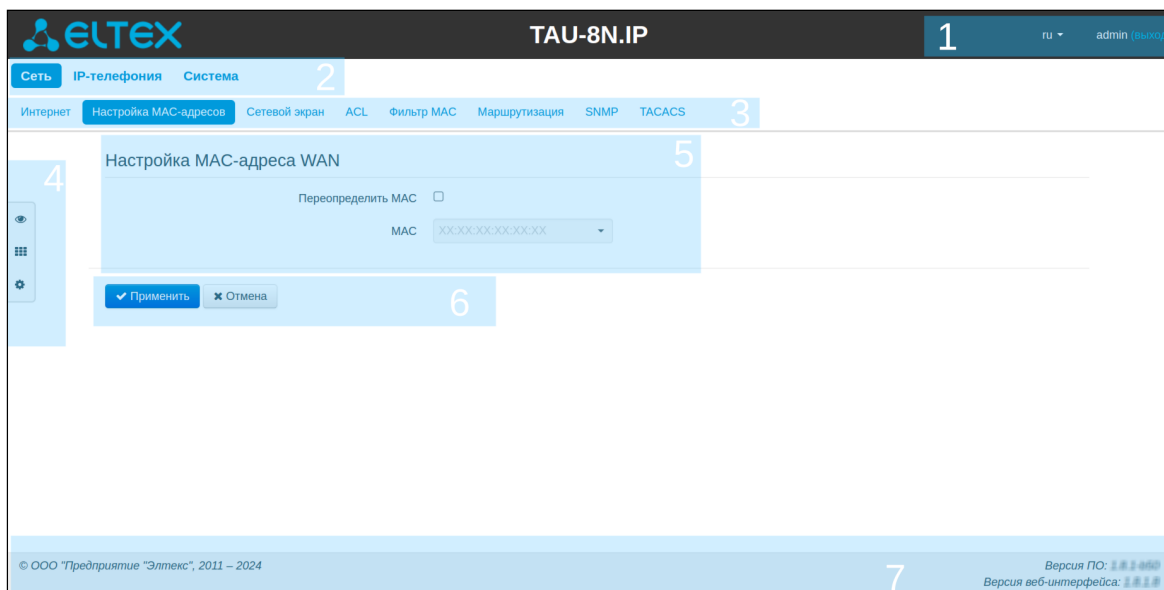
ELTEX

TAU-8N.IP

1

ru

admin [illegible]

Сеть IP-телефония Система

2

Интернет Настройка MAC-адресов Сетевой экран ACL Фильтр MAC Маршрутизация SNMP TACACS

3

4

Настройка MAC-адреса WAN

5

Переопределить MAC

MAC XX:XX:XX:XX:XX:XX

Применить Отмена

6

© ООО "Предприятие "Элтекс", 2011 – 2024

7

Версия ПО: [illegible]
Версия веб-интерфейса: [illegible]